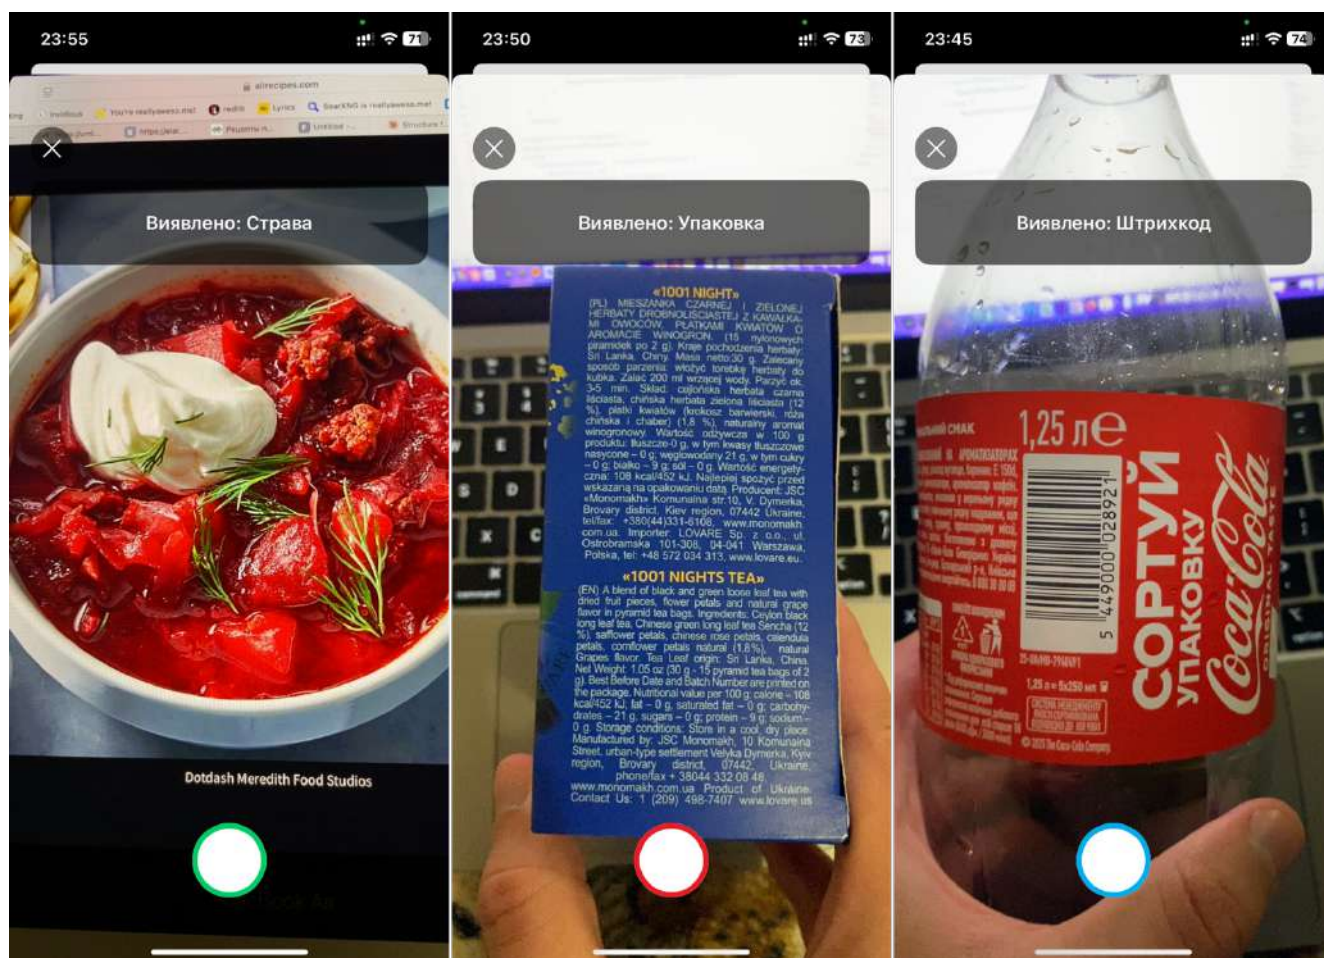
23:55

71

allrecipes.com

Виявлено: Страва

Dotdash Meredith Food Studios

23:50

73

Виявлено: Упаковка

«1001 NIGHT»
(PL) MIESZANKA CZARNEJ I ZIELONEJ HERBATY DROBNOLIŚCIASTEJ Z KAWAŁKAMI OWOCÓW, PŁATKAMI KWIATÓW O AROMACIE WINOGRON. (15 nylonowych piramidek po 2 g). Kraje pochodzenia herbaty: Sri Lanka, Chiny. Masa netto:30 g. Zalecany sposób parzenia: włożyć torebkę herbaty do kubka. Zalać 200 ml wrzącej wody. Parzyć ok. 3-5 min. Skład: cejlońska herbata czarna liściasta, chińska herbata zielona liściasta (12 %), płatki kwiatów (krokosz barwierski, róża chińska i chaber) (1,8 %), naturalny aromat winogronowy. Wartość odżywcza w 100 g produktu: tłuszcze-0 g, w tym kwasy tłuszczowe nasycone – 0 g; węglowodany 21 g, w tym cukry – 0 g; białko – 9 g; sól – 0 g. Wartość energetyczna: 108 kcal/452 kJ. Najlepiej spożyć przed wskazaną na opakowaniu datą. Producent: JSC «Monomakh» Komunalna str.10, V. Dymerka, Brovary district, Kiev region, 07442 Ukraine, tel/fax: +380(44)331-6108, www.monomakh.com.ua. Importer: LOVARE Sp. z o.o., ul. Ostrobramska 101-308, 04-041 Warszawa, Polska, tel: +48 572 034 313, www.lovare.eu.

«1001 NIGHTS TEA»
(EN) A blend of black and green loose leaf tea with dried fruit pieces, flower petals and natural grape flavor in pyramid tea bags. Ingredients: Ceylon black long leaf tea, Chinese green long leaf tea Sencha (12 %), safflower petals, chinese rose petals, calendula petals, cornflower petals natural (1,8%), natural Grapes flavor. Tea Leaf origin: Sri Lanka, China. Net Weight: 1.05 oz (30 g - 15 pyramid tea bags of 2 g). Best Before Date and Batch Number are printed on the package. Nutritional value per 100 g: calorie – 108 kcal/452 kJ, fat – 0 g, saturated fat – 0 g; carbohydrates – 21 g, sugars – 0 g; protein – 9 g; sodium – 0 g. Storage conditions: Store in a cool, dry place. Manufactured by: JSC Monomakh, 10 Komunalna Street, urban-type settlement Velyka Dymerka, Kyiv region, Brovary district, 07442, Ukraine, phone/fax + 38044 332 08 48, www.monomakh.com.ua Product of Ukraine. Contact Us: 1 (209) 498-7407 www.lovare.us

23:45

74

Виявлено: Штрихкод

1,25 л e

5 449000 028921

СОРТУЙ УПАКОВКУ

Coca-Cola

ORIGINAL TASTE